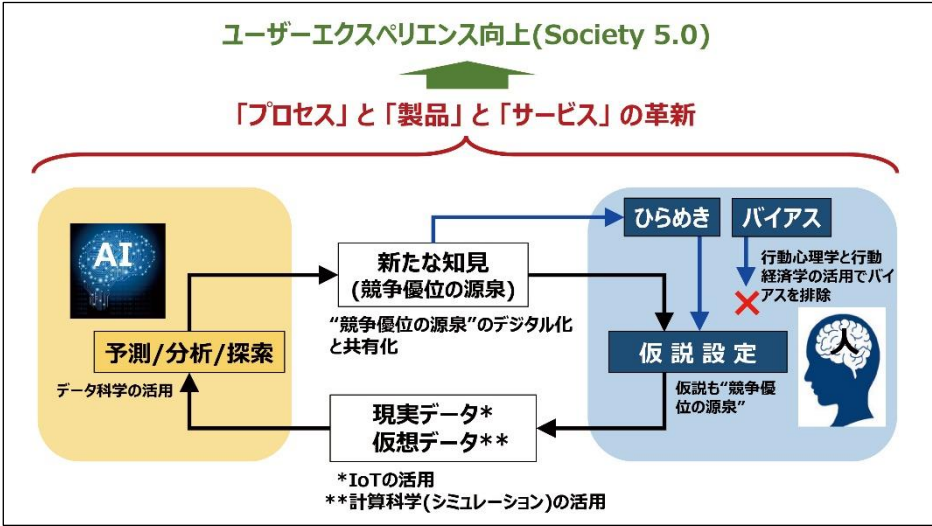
ユーザーエクスペリエンス向上(Society 5.0)

「プロセス」と「製品」と「サービス」の革新

AI

予測/分析/探索

データ科学の活用

新たな知見
(競争優位の源泉)

“競争優位の源泉”のデジタル化と共有化

ひらめき

バイアス

行動心理学と行動経済学の活用でバイアスを排除

仮説設定

仮説も“競争優位の源泉”

人

現実データ*
仮想データ**

*IoTの活用
**計算科学(シミュレーション)の活用